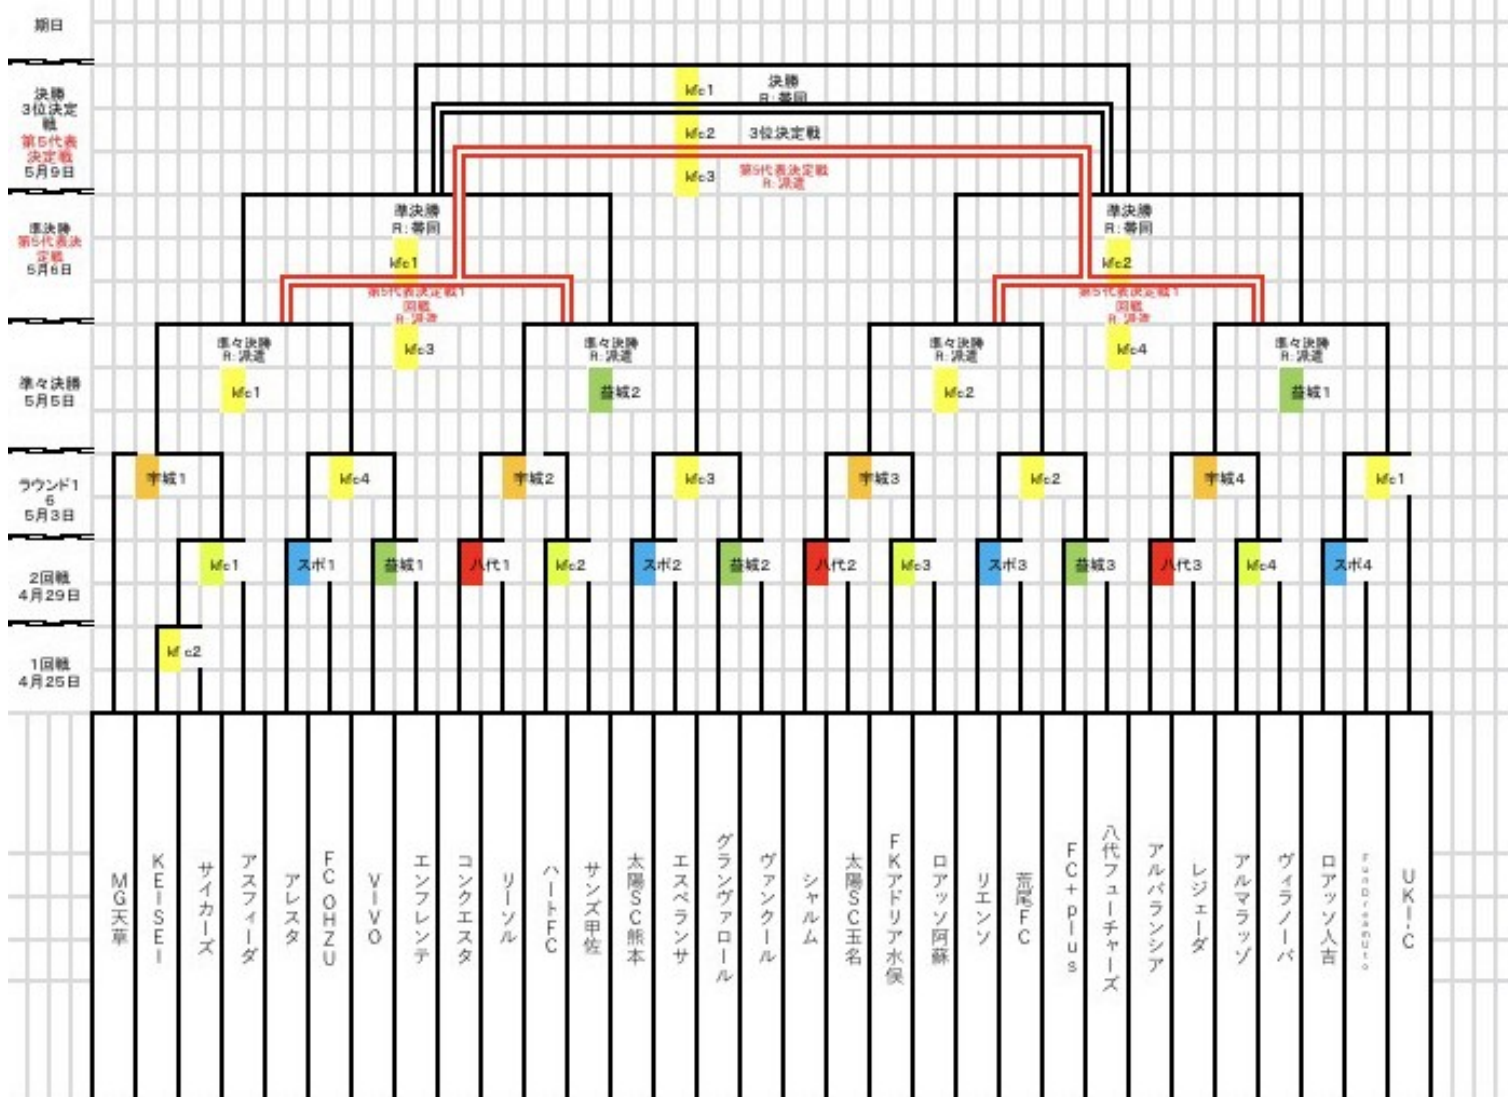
期日

決勝
3位決定戦
第5代表決定戦
5月9日

準決勝
第5代表決定戦
5月6日

準々決勝
5月5日

ラウンド16
5月3日

2回戦
4月29日

1回戦
4月25日

kfc1
決勝
R: 蒂同
kfc2
3位決定戦
kfc3
第5代表決定戦
R: 派遣

準決勝
R: 蒂同
kfc1
第5代表決定戦1
同戦
R: 派遣
kfc3

準決勝
R: 蒂同
kfc2
第5代表決定戦1
同戦
R: 派遣
kfc4

準々決勝
R: 派遣
kfc1

準々決勝
R: 派遣
益城2

準々決勝
R: 派遣
kfc2

準々決勝
R: 派遣
益城1

宇城1
kfc4
宇城2
kfc3
宇城3
kfc2
宇城4
kfc1

kfc1
スポ1
益城1
八代1
kfc2
スポ2
益城2
八代2
kfc3
スポ3
益城3
八代3
kfc4
スポ4

kfc2

MG天草
KEISEI
サイカーズ
アスフィーダ
アレスタ
FC OHZU
VIVO
エンフレンテ
コンクエスタ
リーソル
ハートFC
サンズ甲佐
太陽SC熊本
エスペランサ
グランヴァロール
ヴァンクール
シャルム
太陽SC玉名
FKアドリア水俣
ロアッソ阿蘇
リエンソ
荒尾FC
FC+plus
八代フューチャーズ
アルバランシア
レジェーダ
アルマラッソ
ヴィラノーバ
ロアッソ人吉
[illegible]
UKI-C